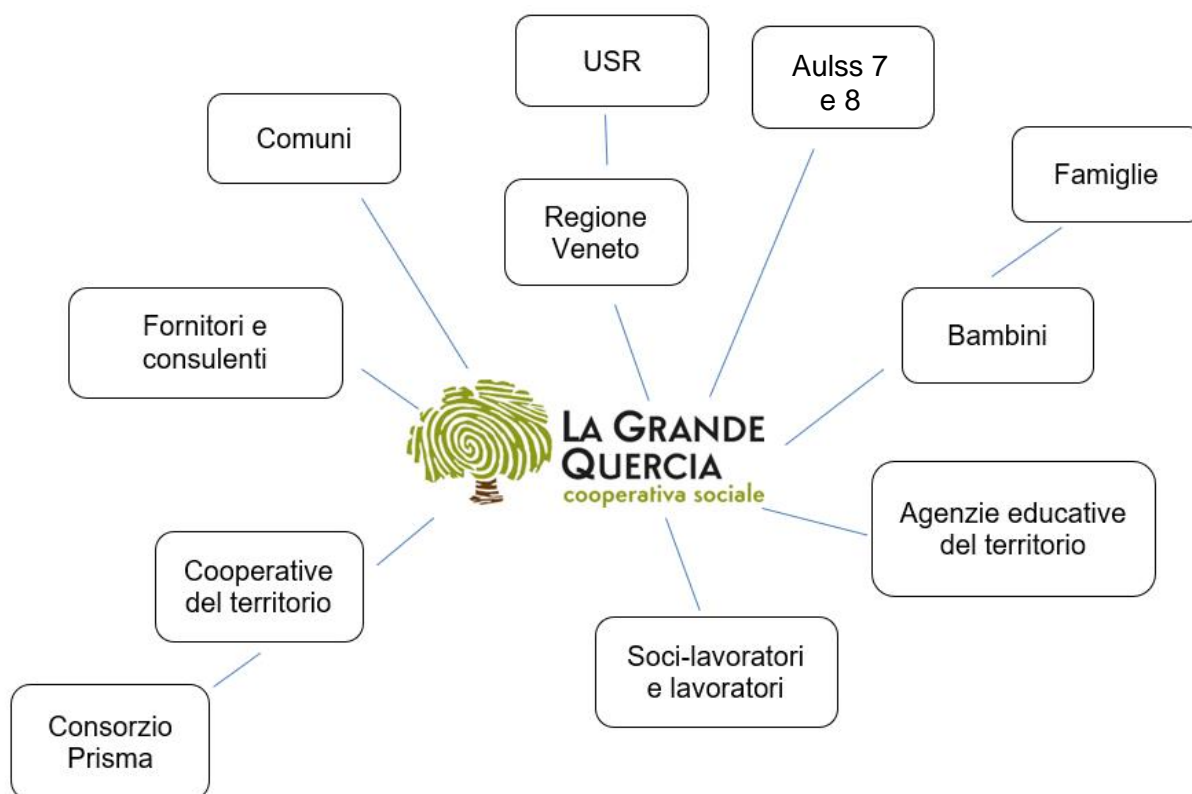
USR

Aulss 7 e 8

Comuni

Famiglie

Regione Veneto

Fornitori e consulenti

Bambini

LA GRANDE QUERCIA
cooperativa sociale

Agenzie educative del territorio

Cooperative del territorio

Soci-lavoratori e lavoratori

Consorzio Prisma